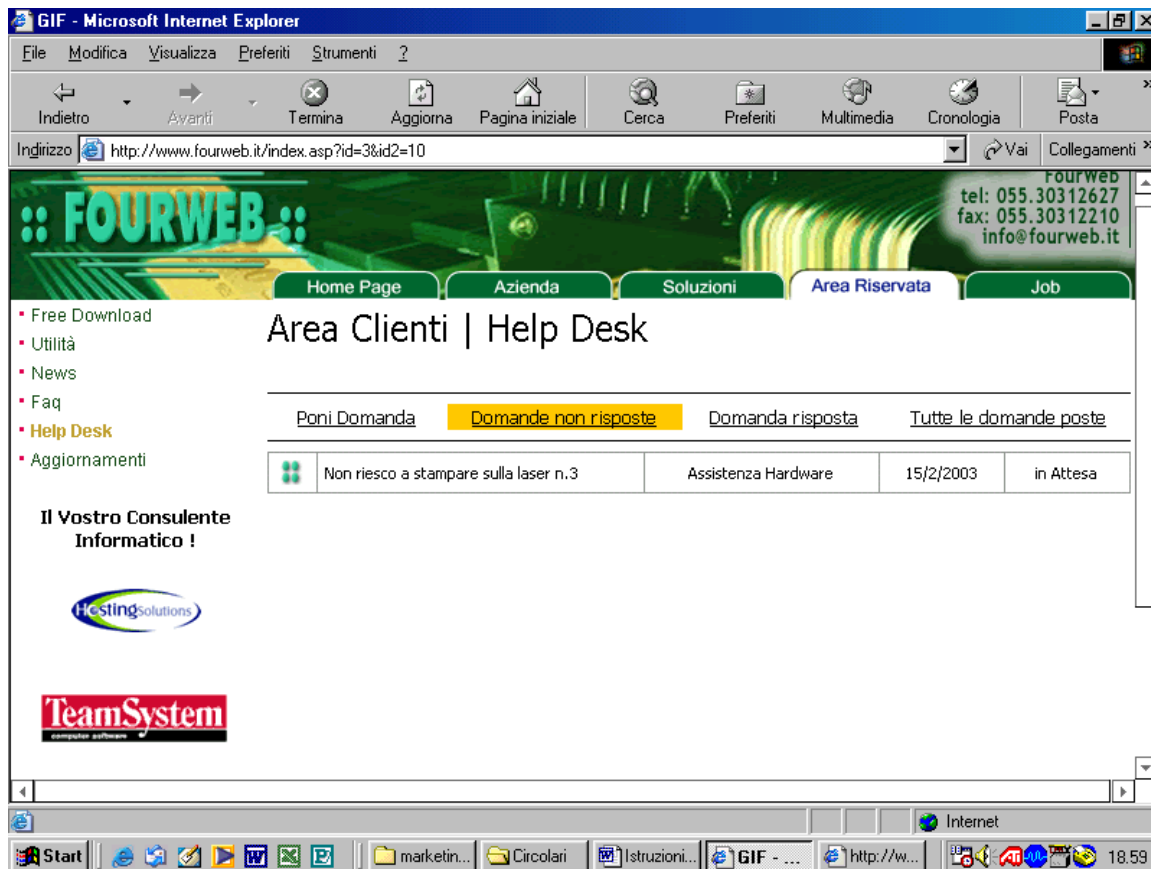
GIF - Microsoft Internet Explorer

File Modifica Visualizza Preferiti Strumenti ?

Indietro Avanti Termina Aggiorna Pagina iniziale Cerca Preferiti Multimedia Cronologia Posta

Indirizzo http://www.fourweb.it/index.asp?id=3&id2=10 Vai Collegamenti

:: FOURWEB ::

FourWeb
tel: 055.30312627
fax: 055.30312210
info@fourweb.it

Home Page Azienda Soluzioni Area Riservata Job

- Free Download
- Utilità
- News
- Faq
- Help Desk
- Aggiornamenti

Il Vostro Consulente Informatico !

Hostingsolutions

TeamSystem
computer software

Area Clienti | Help Desk

Poni Domanda Domande non risposte Domanda risposta Tutte le domande poste

| | Non riesco a stampare sulla laser n.3 | Assistenza Hardware | 15/2/2003 | in Attesa |
|---|---|---|---|---|

Internet

Start marketin... Circolari Istruzioni... GIF - ... http://w... 18.59